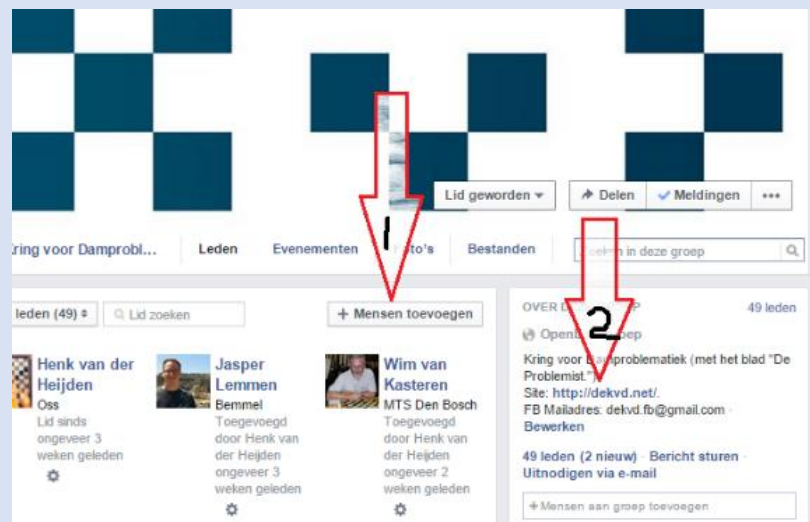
Lid geworden ▾
Delen
Meldingen
•••

ring voor Damprobl...
Leden
Evenementen
F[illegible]to's
Bestanden
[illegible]ken in deze groep

1

leden (49) ⇕
Lid zoeken
+ Mensen toevoegen

Henk van der Heijden
Oss
Lid sinds ongeveer 3 weken geleden

Jasper Lemmen
Bemmel
Toegevoegd door Henk van der Heijden ongeveer 3 weken geleden

Wim van Kasteren
MTS Den Bosch
Toegevoegd door Henk van der Heijden ongeveer 2 weken geleden

OVER D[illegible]P
49 leden
Open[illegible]roep

2

Kring voor D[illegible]problematiek (met het blad "De Problemist."
Site: http://dekvd.net/.
FB Mailadres: dekvd.fb@gmail.com · Bewerken

49 leden (2 nieuw) · Bericht sturen · Uitnodigen via e-mail

+ Mensen aan groep toevoegen